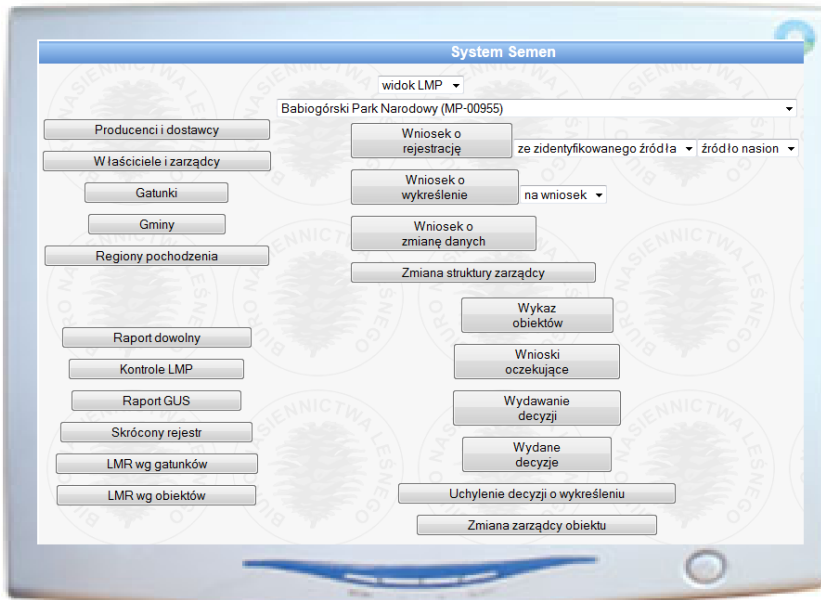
System Semen

widok LMP

Babiogórski Park Narodowy (MP-00955)

Producenci i dostawcy

Właściciele i zarządcy

Gatunki

Gminy

Regiony pochodzenia

Wniosek o rejestrację

ze zidentyfikowanego źródła

źródło nasion

Wniosek o wykreślenie

na wniosek

Wniosek o zmianę danych

Zmiana struktury zarządcy

Wykaz obiektów

Wnioski oczekujące

Wydawanie decyzji

Wydane decyzje

Uchylenie decyzji o wykreśleniu

Zmiana zarządcy obiektu

Raport dowolny

Kontrole LMP

Raport GUS

Skrócony rejestr

LMR wg gatunków

LMR wg obiektów

BIURO NASIENNICTWA LEŚNEGO